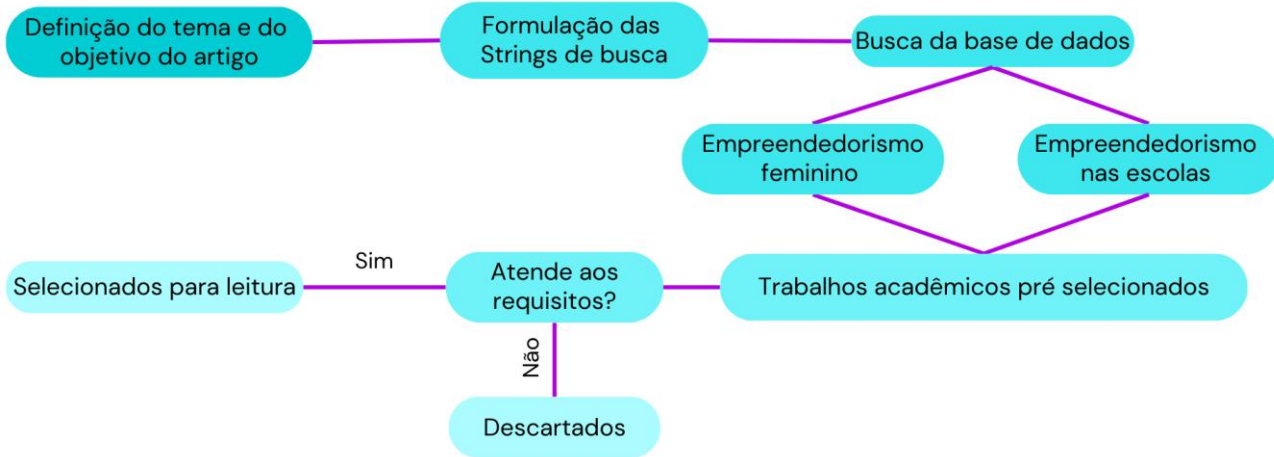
Definição do tema e do objetivo do artigo

Formulação das Strings de busca

Busca da base de dados

Empreendedorismo feminino

Empreendedorismo nas escolas

Trabalhos acadêmicos pré selecionados

Atende aos requisitos?

Sim

Selecionados para leitura

Não

Descartados